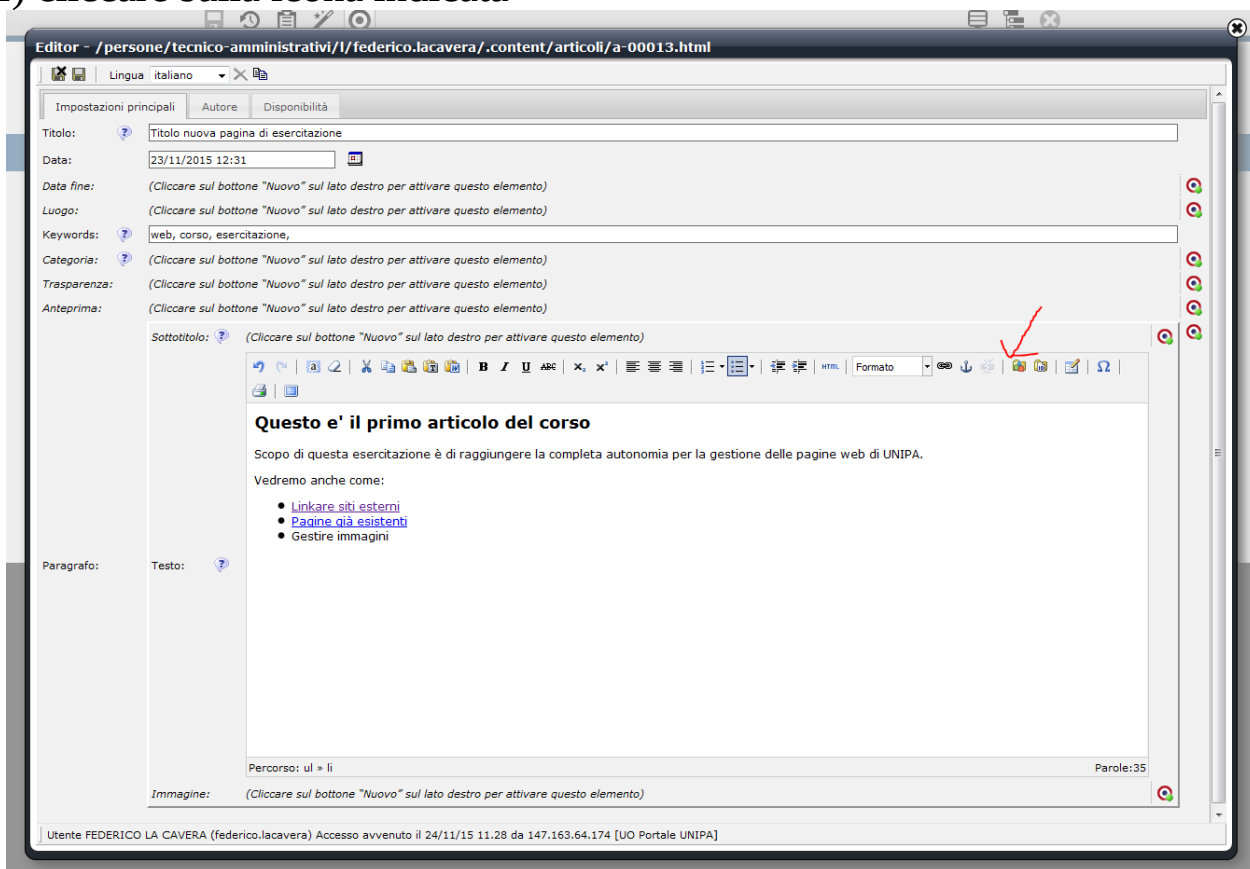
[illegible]

Editor - /persone/tecnico-amministrativi/l/federico.lacavera/.content/articoli/a-00013.html

Lingua italiano

Impostazioni principali | Autore | Disponibilità

Titolo: Titolo nuova pagina di esercitazione

Data: 23/11/2015 12:31

Data fine: (Cliccare sul bottone "Nuovo" sul lato destro per attivare questo elemento)

Luogo: (Cliccare sul bottone "Nuovo" sul lato destro per attivare questo elemento)

Keywords: web, corso, esercitazione,

Categoria: (Cliccare sul bottone "Nuovo" sul lato destro per attivare questo elemento)

Trasparenza: (Cliccare sul bottone "Nuovo" sul lato destro per attivare questo elemento)

Anteprima: (Cliccare sul bottone "Nuovo" sul lato destro per attivare questo elemento)

Sottotitolo: (Cliccare sul bottone "Nuovo" sul lato destro per attivare questo elemento)

Formato

Questo e' il primo articolo del corso

Scopo di questa esercitazione è di raggiungere la completa autonomia per la gestione delle pagine web di UNIPA.

Vedremo anche come:

- Linkare siti esterni
- Pagine già esistenti
- Gestire immagini

Paragrafo: Testo:

Percorso: ul » li Parole:35

Immagine: (Cliccare sul bottone "Nuovo" sul lato destro per attivare questo elemento)

Utente FEDERICO LA CAVERA (federico.lacavera) Accesso avvenuto il 24/11/15 11.28 da 147.163.64.174 [UO Portale UNIPA]